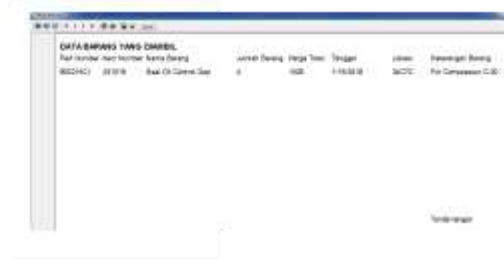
DATA BARANG YANG DIAMBIL

| Part Number | Item Number | Nama Barang | Jumlah Barang | Harga Total | Tanggal | Lokasi | Keterangan Barang |
|---|---|---|---|---|---|---|---|
| B002HC1 | 201819 | Seal Oil Control Gap | 4 | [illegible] | 1/15/2018 | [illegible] | For Compressor C-30 |

Tandatangan